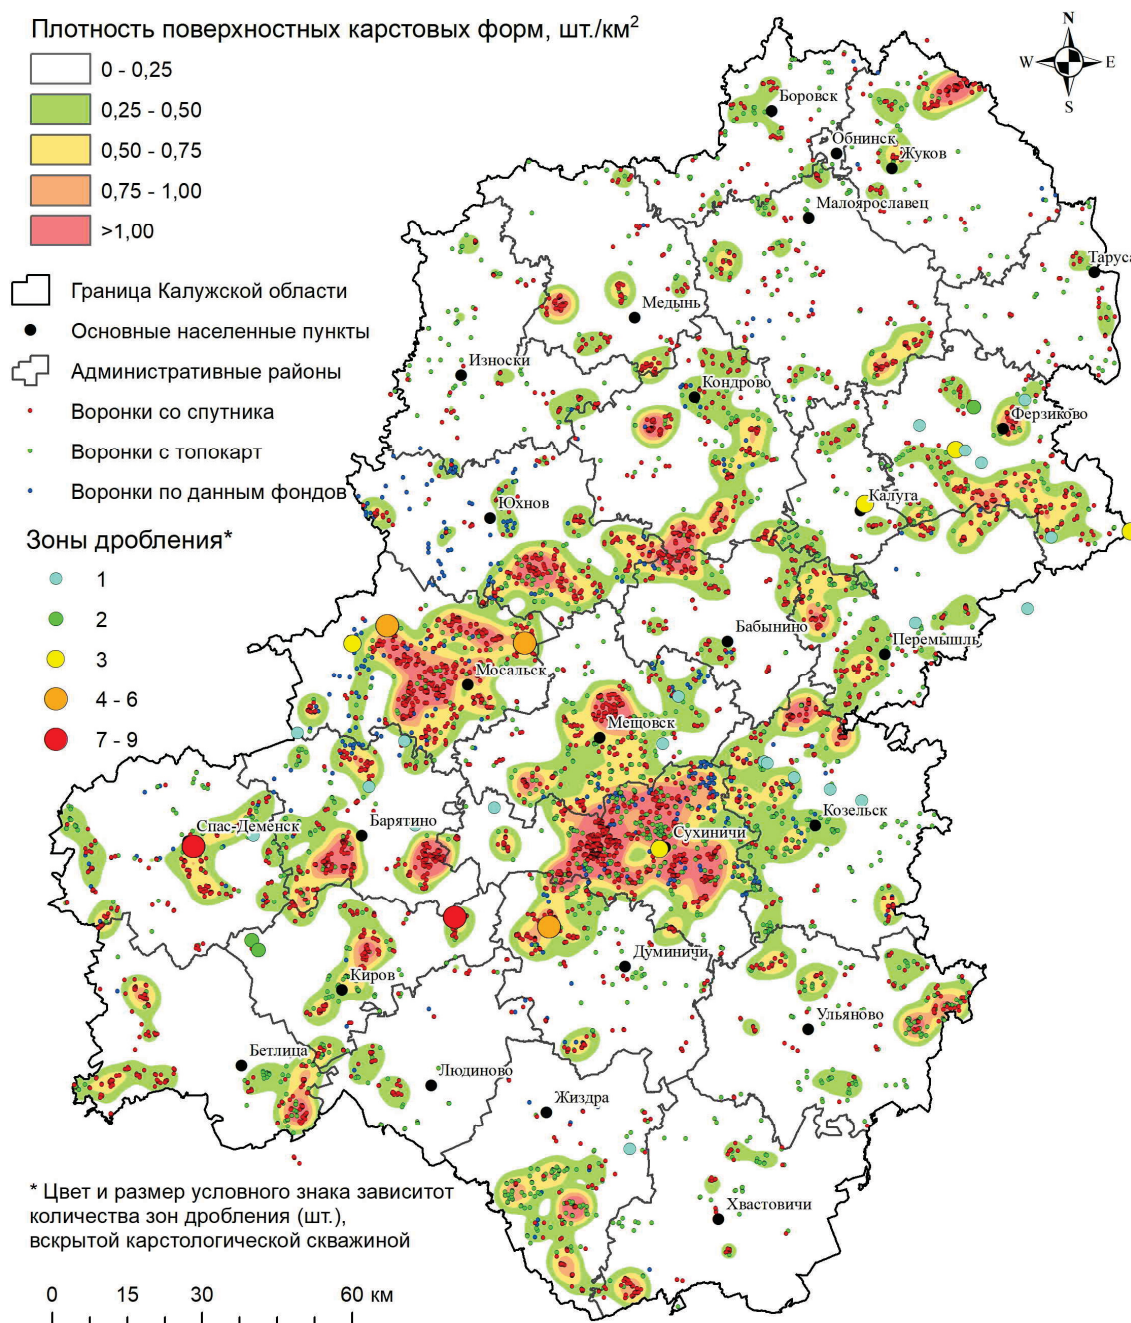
Плотность поверхностных карстовых форм, шт./км$^2$
0 - 0,25
0,25 - 0,50
0,50 - 0,75
0,75 - 1,00
>1,00
Граница Калужской области
Основные населенные пункты
Административные районы
Воронки со спутника
Воронки с топокарт
Воронки по данным фондов
Зоны дробления*
1
2
3
4 - 6
7 - 9

N
W
E
S

Боровск
Обнинск
Жуков
Малоярославец
Тарус
Медынь
Износки
Кондрово
Ферзиково
Калуга
Юхнов
Бабынино
Перемышль
Мосальск
Мещовск
Барятино
Спас-Деменск
Сухиничи
Козельск
Думиничи
Киров
Ульяново
Бетлица
Людиново
Жиздра
Хвастовичи

* Цвет и размер условного знака зависитот количества зон дробления (шт.), вскрытой карстологической скважиной

0 15 30 60 км